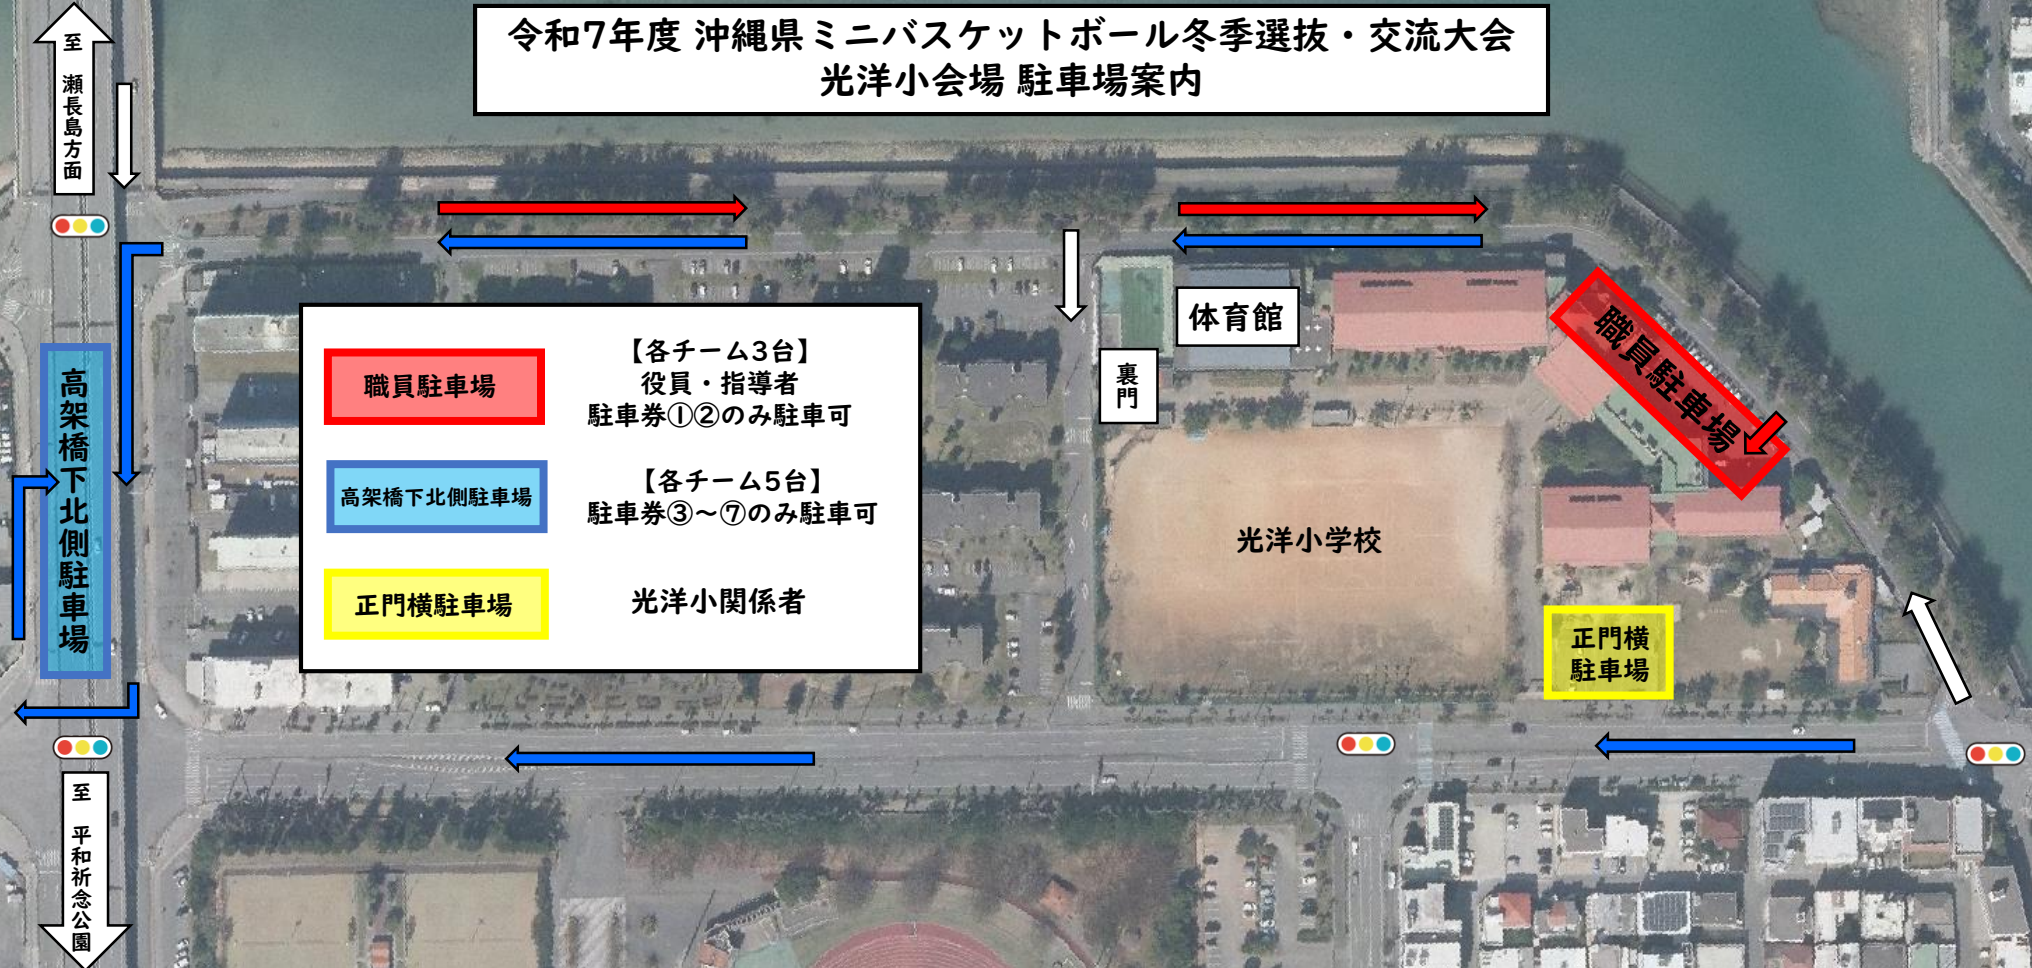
令和7年度 沖縄県ミニバスケットボール冬季選抜・交流大会
光洋小会場 駐車場案内

至 瀬長島方面

高架橋下北側駐車場

職員駐車場

【各チーム3台】
役員・指導者
駐車券①②のみ駐車可

高架橋下北側駐車場

【各チーム5台】
駐車券③～⑦のみ駐車可

正門横駐車場

光洋小関係者

体育館

裏門

職員駐車場

光洋小学校

正門横駐車場

至 平和祈念公園